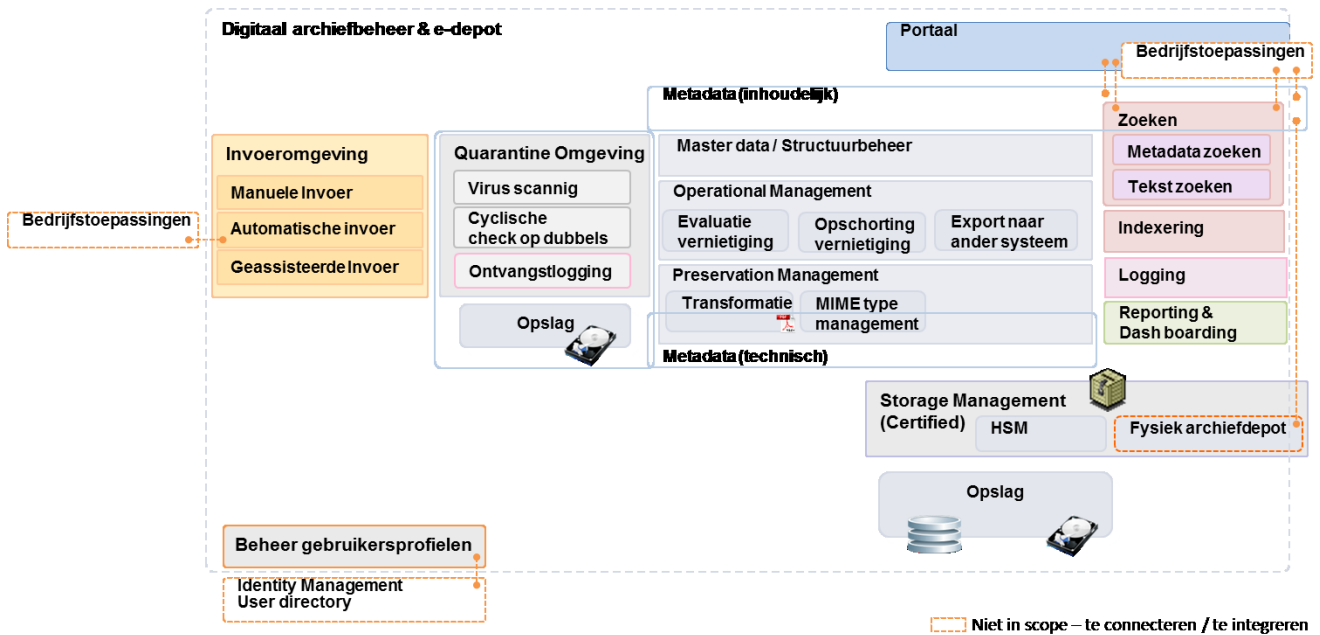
Digitaal archiefbeheer & e-depot

Portaal

Bedrijfstoepassingen

Metadata (inhoudelijk)

Invoeromgeving

Manuele Invoer

Automatische invoer

Geassisteerde Invoer

Bedrijfstoepassingen

Quarantine Omgeving

Virus scannig

Cyclische check op dubbels

Ontvangstlogging

Opslag

Master data / Structuurbeheer

Operational Management

Evaluatie vernietiging

Opschorting vernietiging

Export naar ander systeem

Preservation Management

Transformatie

MIME type management

Metadata (technisch)

Zoeken

Metadata zoeken

Tekst zoeken

Indexering

Logging

Reporting & Dash boarding

Storage Management (Certified)

HSM

Fysiek archiefdepot

Opslag

Beheer gebruikersprofielen

Identity Management
User directory

Niet in scope – te connecteren / te integreren